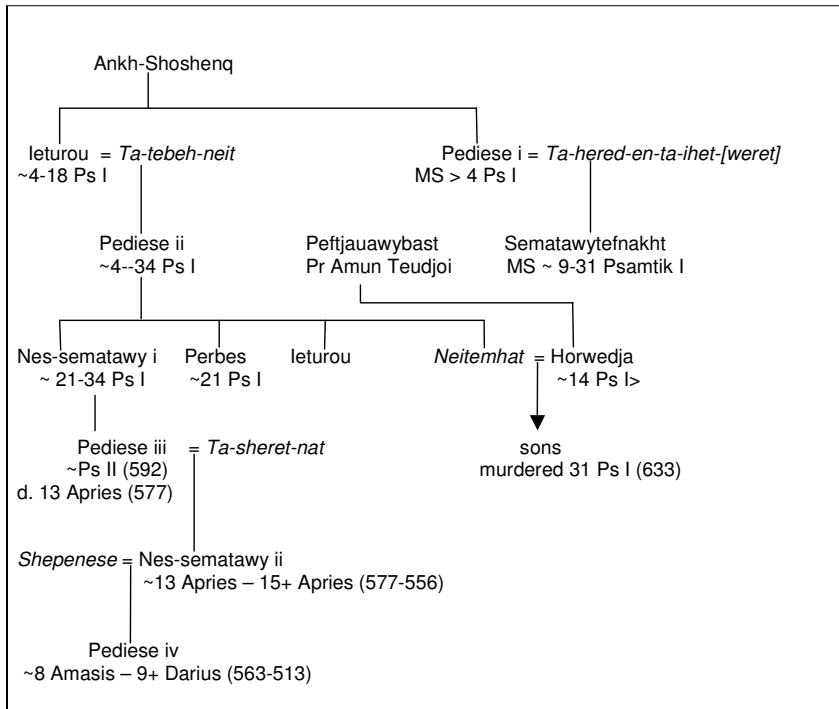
Ankh-Shoshenq

Ieturou = *Ta-tebeh-neit*
~4-18 Ps I

Pediese i = *Ta-hered-en-ta-ihet-[weret]*
MS > 4 Ps I

Pediese ii
~4--34 Ps I

Peftjauawybast
Pr Amun Teudjoi

Sematawytefnakht
MS ~ 9-31 Psamtik I

Nes-sematawy i
~ 21-34 Ps I

Perbes
~21 Ps I

Ieturou

*Neitemhat* = Horwedja
~14 Ps I>

Pediese iii = *Ta-sheret-nat*
~Ps II (592)
d. 13 Apries (577)

sons
murdered 31 Ps I (633)

*Shepenese* = Nes-sematawy ii
~13 Apries – 15+ Apries (577-556)

Pediese iv
~8 Amasis – 9+ Darius (563-513)